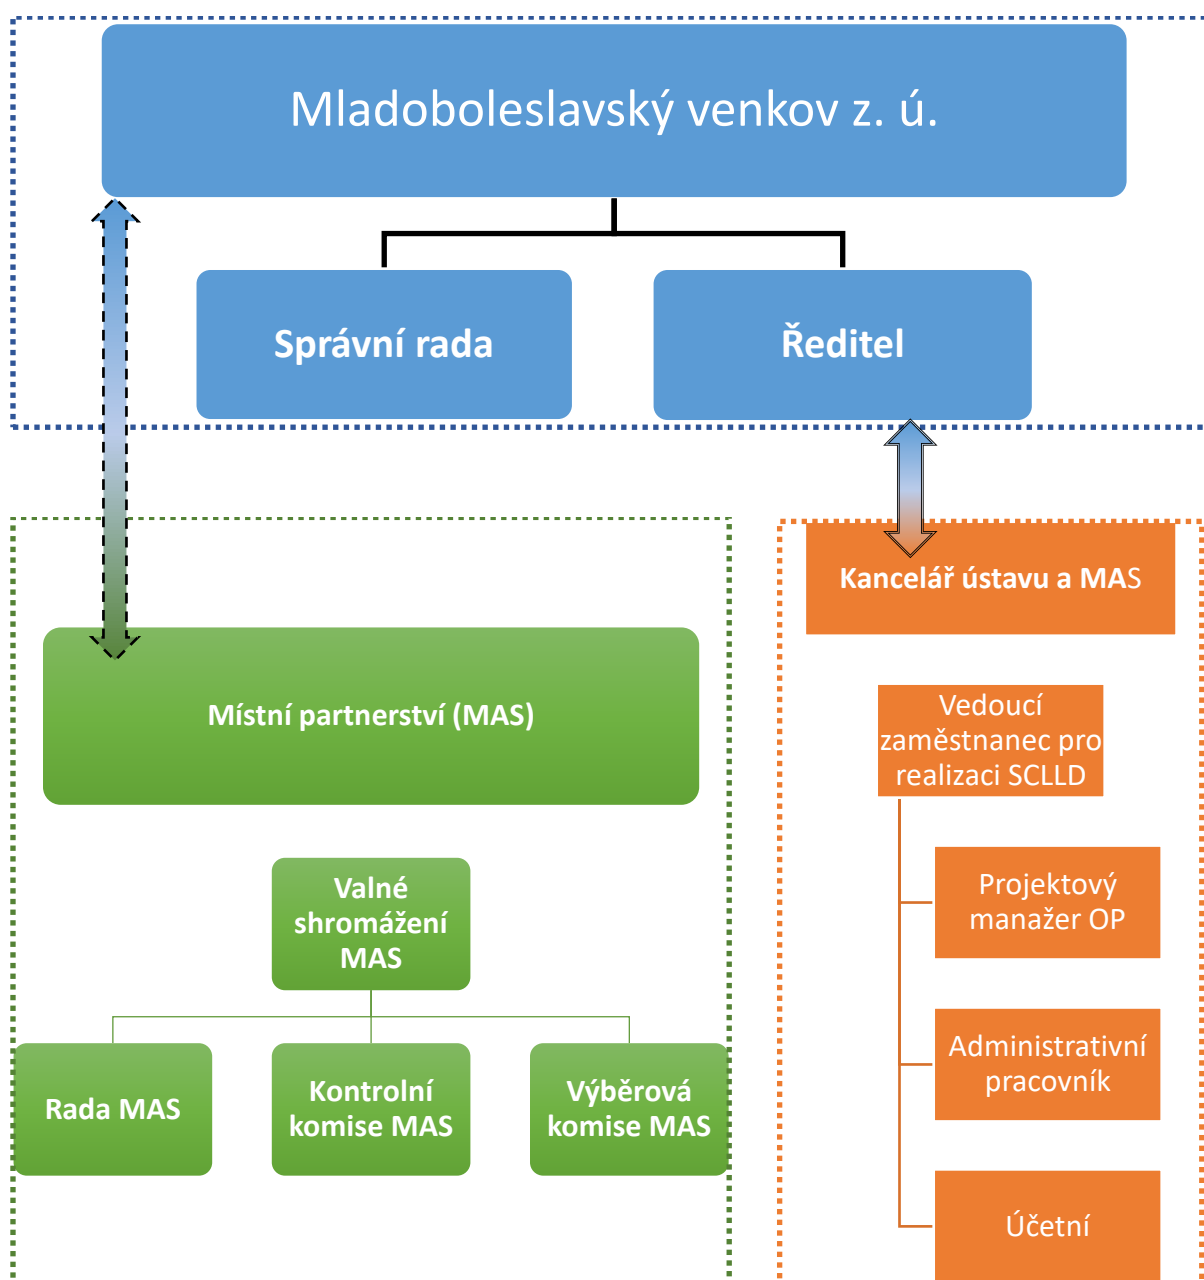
Mladoboleslavský venkov z. ú.

Správní rada

Ředitel

Kancelář ústavu a MAS

Místní partnerství (MAS)

Vedoucí zaměstnanec pro realizaci SCLLD

Valné shromážení MAS

Projektový manažer OP

Rada MAS

Kontrolní komise MAS

Výběrová komise MAS

Administrativní pracovník

Účetní